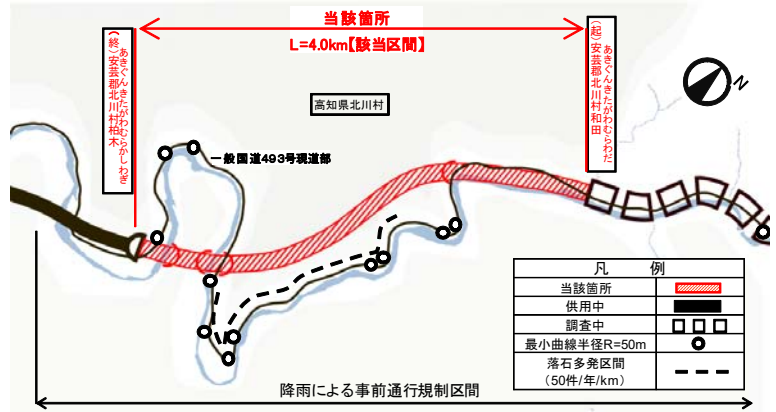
当該箇所

L=4.0km【該当区間】

（終）安芸郡北川村柏木
あきぐんきたがわむらかしわぎ

（起）安芸郡北川村和田
あきぐんきたがわむらわだ

高知県北川村

一般国道493号現道部

| 凡　例 | |
|---|---|
| 当該箇所 | |
| 供用中 | |
| 調査中 | |
| 最小曲線半径R=50m | |
| 落石多発区間（50件/年/km） | |

降雨による事前通行規制区間

N